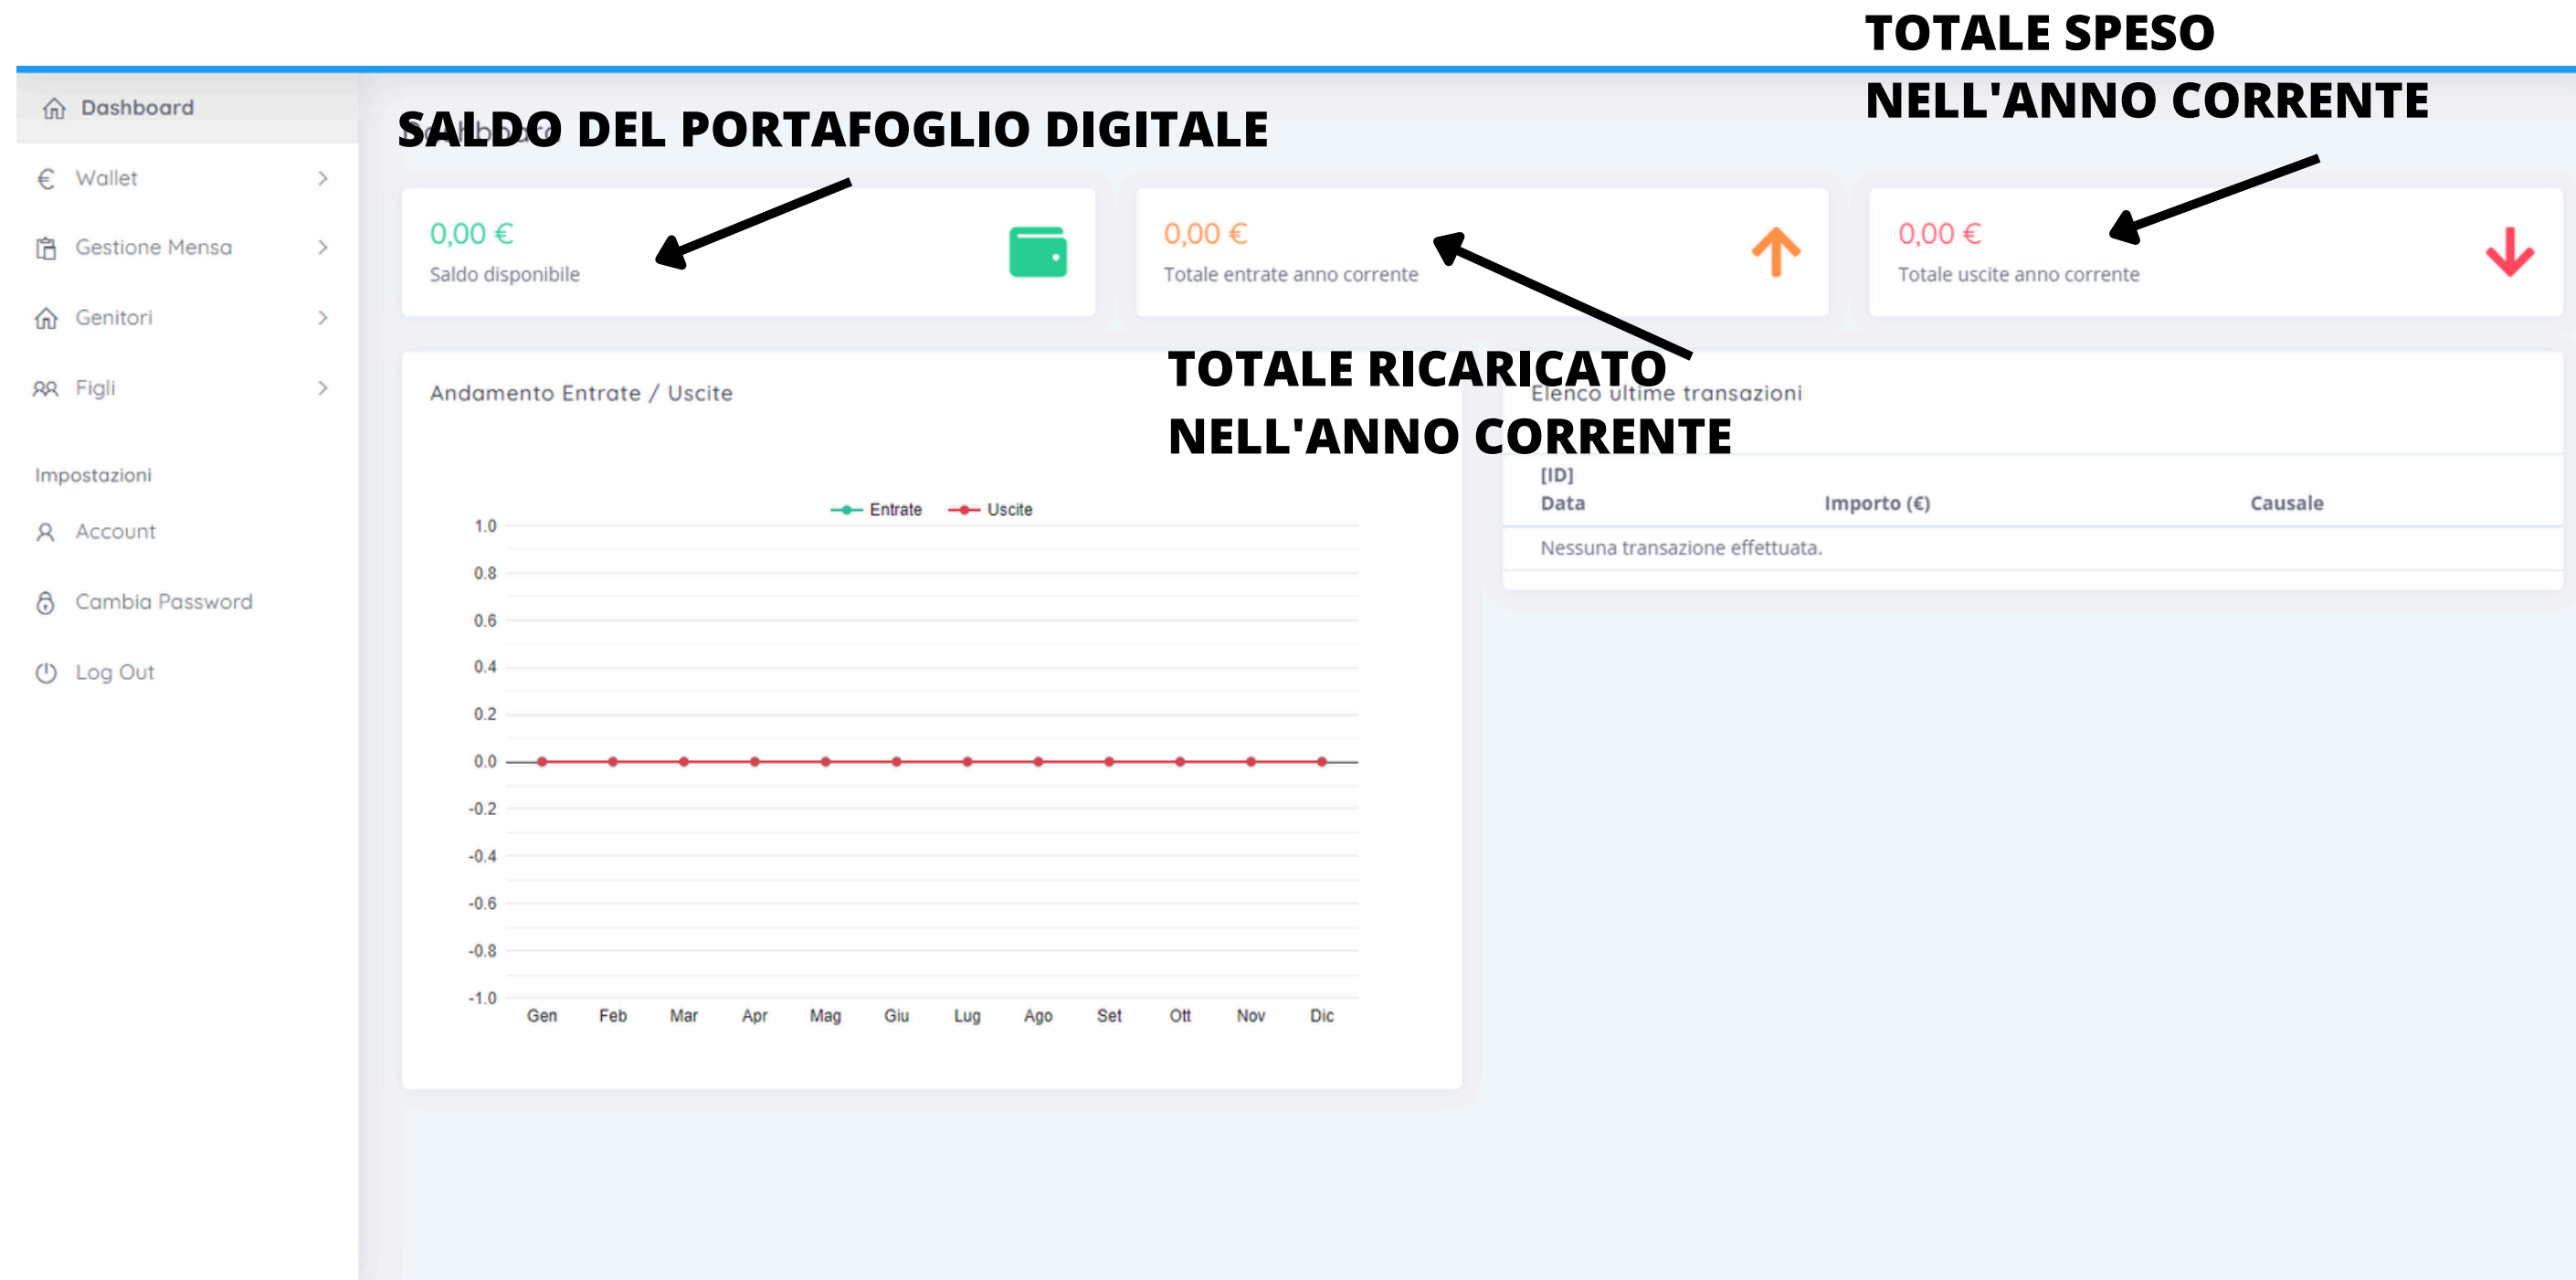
TOTALE SPESO NELL'ANNO CORRENTE

Dashboard

SALDO DEL PORTAFOGLIO DIGITALE

Wallet

Gestione Mensa

Genitori

Figli

Impostazioni

Account

Cambia Password

Log Out

0,00 €
Saldo disponibile

0,00 €
Totale entrate anno corrente

0,00 €
Totale uscite anno corrente

TOTALE RICARICATO NELL'ANNO CORRENTE

Andamento Entrate / Uscite

Entrate Uscite

1.0
0.8
0.6
0.4
0.2
0.0
-0.2
-0.4
-0.6
-0.8
-1.0

Gen Feb Mar Apr Mag Giu Lug Ago Set Ott Nov Dic

Elenco ultime transazioni

| [ID] Data | Importo (€) | Causale |
|---|---|---|
| Nessuna transazione effettuata. | | |